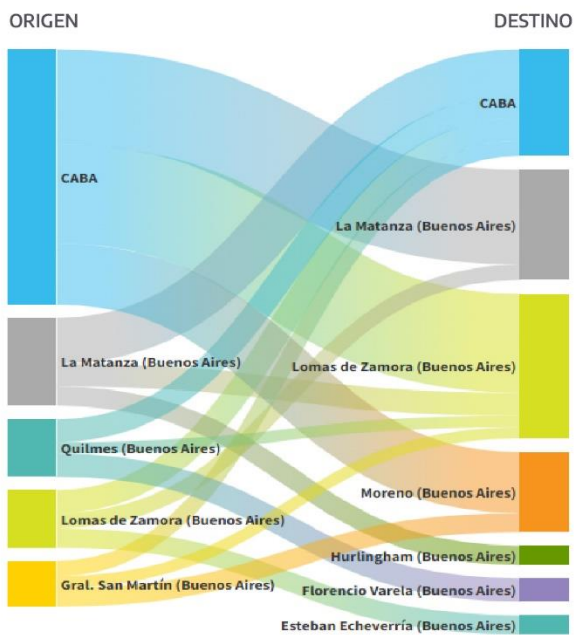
ORIGEN

DESTINO

CABA

La Matanza (Buenos Aires)

Quilmes (Buenos Aires)

Lomas de Zamora (Buenos Aires)

Gral. San Martín (Buenos Aires)

CABA

La Matanza (Buenos Aires)

Lomas de Zamora (Buenos Aires)

Moreno (Buenos Aires)

Hurlingham (Buenos Aires)

Florencio Varela (Buenos Aires)

Esteban Echeverría (Buenos Aires)